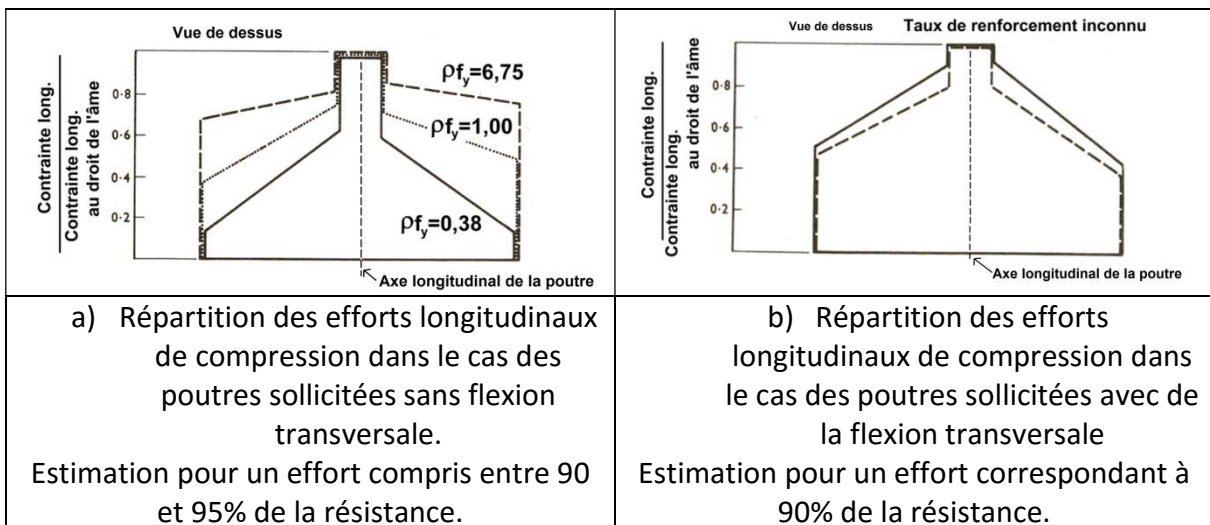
| Vue de dessus<br>$\frac{\text{Contrainte long.}}{\text{Contrainte long. au droit de l'âme}}$<br>0·8<br>0·6<br>0·4<br>0·2<br>$\rho f_y$=6,75<br>$\rho f_y$=1,00<br>$\rho f_y$=0,38<br>Axe longitudinal de la poutre | Vue de dessus<br>Taux de renforcement inconnu<br>$\frac{\text{Contrainte long.}}{\text{Contrainte long. au droit de l'âme}}$<br>0·8<br>0·6<br>0·4<br>0·2<br>Axe longitudinal de la poutre |
|---|---|
| a) Répartition des efforts longitudinaux de compression dans le cas des poutres sollicitées sans flexion transversale.<br>Estimation pour un effort compris entre 90 et 95% de la résistance. | b) Répartition des efforts longitudinaux de compression dans le cas des poutres sollicitées avec de la flexion transversale<br>Estimation pour un effort correspondant à 90% de la résistance. |